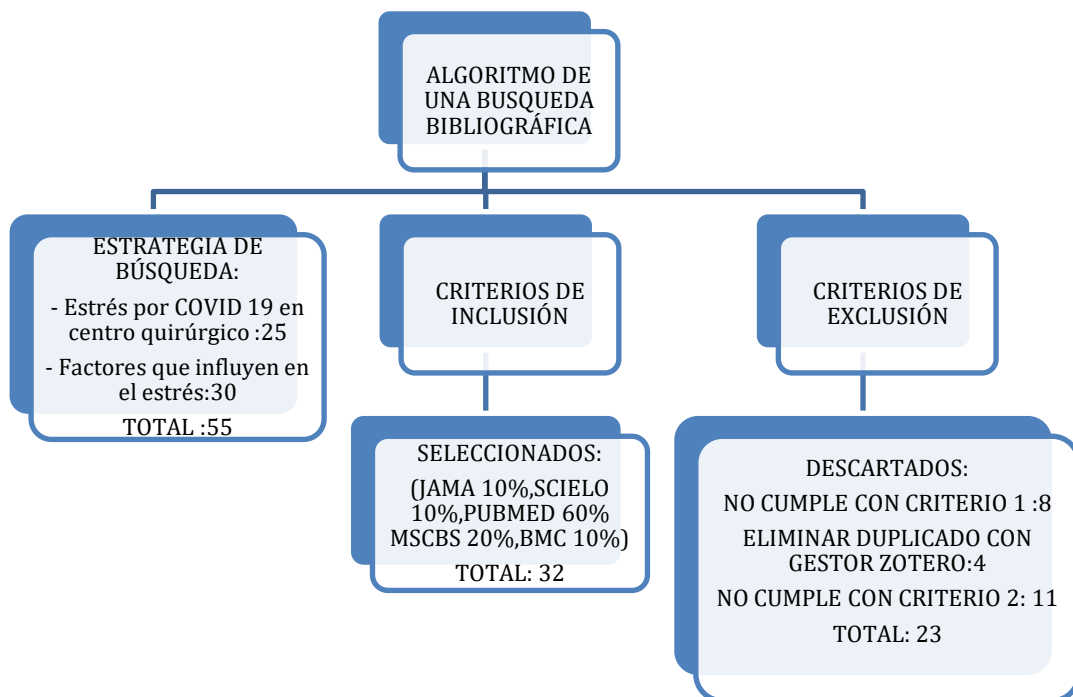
ALGORITMO DE UNA BUSQUEDA BIBLIOGRÁFICA

ESTRATEGIA DE BÚSQUEDA:
- Estrés por COVID 19 en centro quirúrgico :25
- Factores que influyen en el estrés:30
TOTAL :55

CRITERIOS DE INCLUSIÓN

SELECCIONADOS:
(JAMA 10%,SCIELO 10%,PUBMED 60% MSCBS 20%,BMC 10%)
TOTAL: 32

CRITERIOS DE EXCLUSIÓN

DESCARTADOS:
NO CUMPLE CON CRITERIO 1 :8
ELIMINAR DUPLICADO CON GESTOR ZOTERO:4
NO CUMPLE CON CRITERIO 2: 11
TOTAL: 23